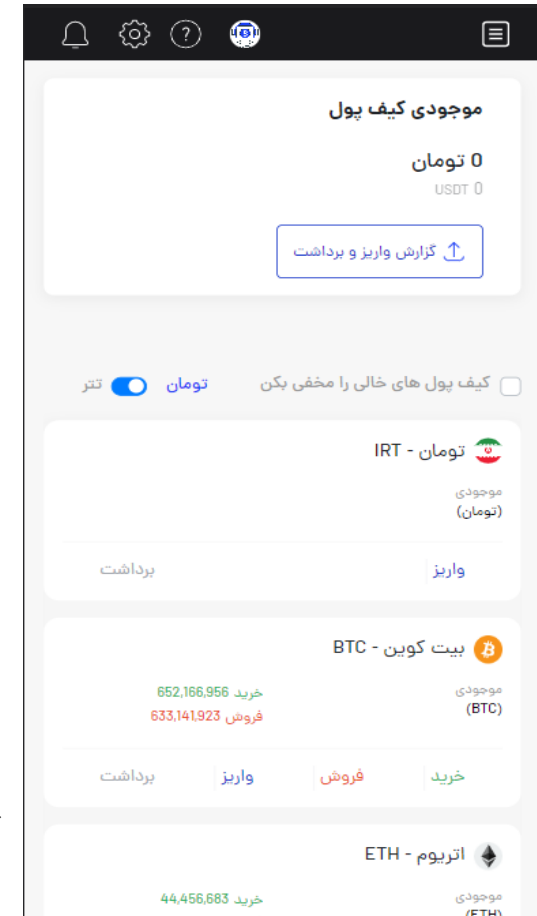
موجودی کیف پول

0 تومان
USDT 0

گزارش واریز و برداشت

کیف پول های خالی را مخفی بکن
تومان تتر

تومان - IRT
موجودی
(تومان)
واریز
برداشت

بیت کوین - BTC
موجودی
(BTC)
خرید 652,166,956
فروش 633,141,923
خرید
فروش
واریز
برداشت

اتریوم - ETH
موجودی
(ETH)
خرید 44,456,683